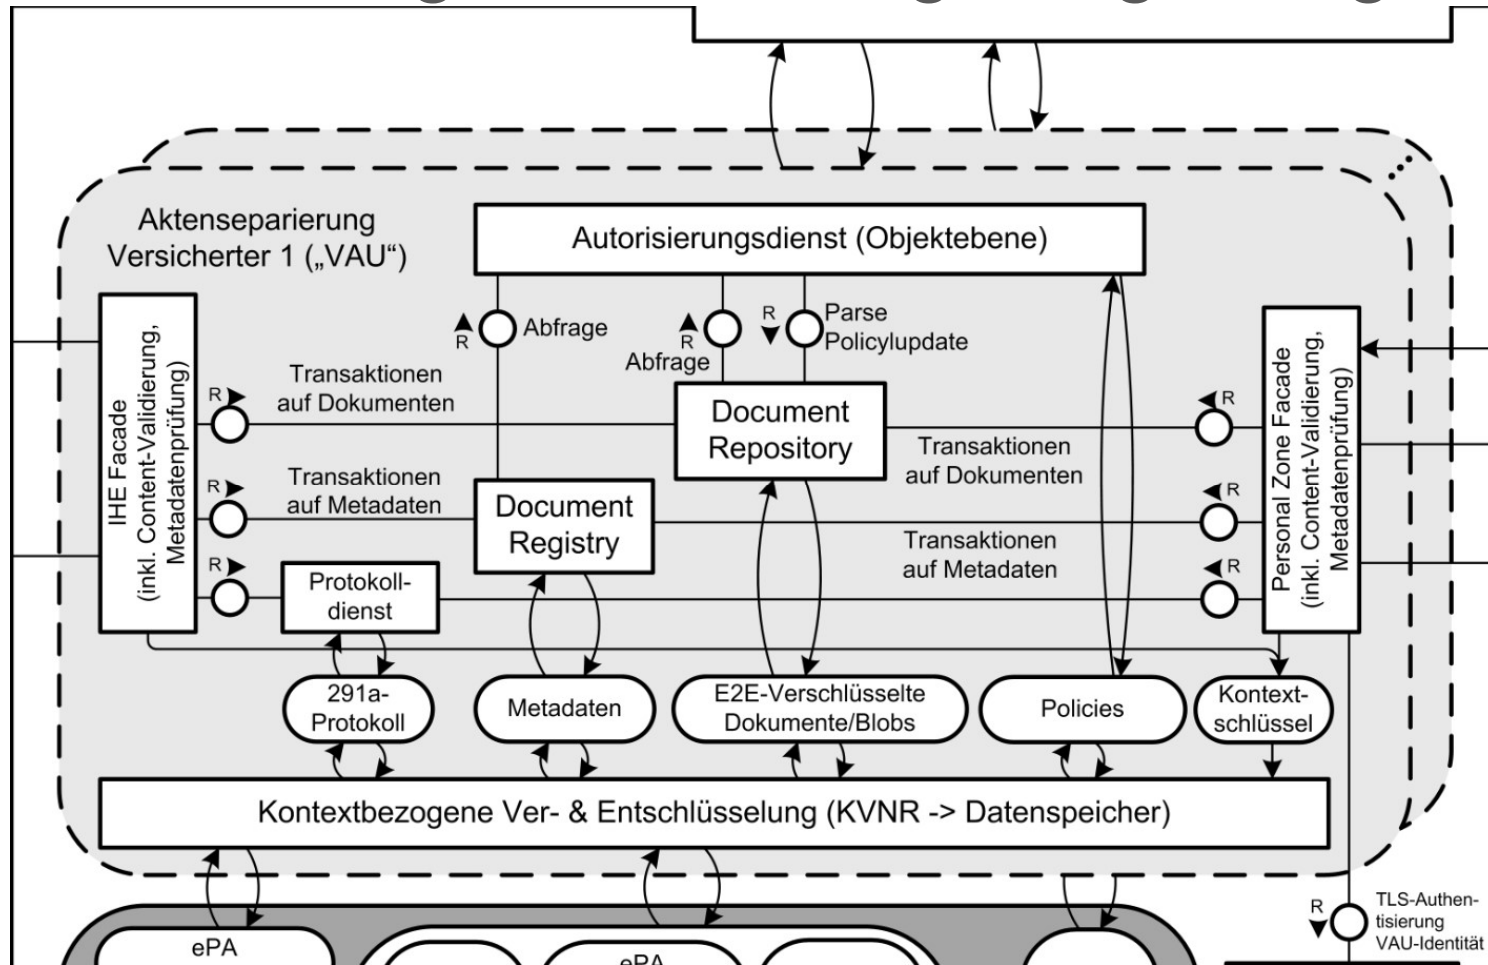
Aktenseparierung Versicherter 1 („VAU“)

Autorisierungsdienst (Objektebene)

R Abfrage

R Abfrage

R Parse Policylupdate

IHE Facade (inkl. Content-Validierung, Metadatenprüfung)

R Transaktionen auf Dokumenten

R Transaktionen auf Metadaten

R

Document Repository

Document Registry

Protokolldienst

Transaktionen auf Dokumenten

Transaktionen auf Metadaten

R

R

R

Personal Zone Facade (inkl. Content-Validierung, Metadatenprüfung)

291a-Protokoll

Metadaten

E2E-Verschlüsselte Dokumente/Blobs

Policies

Kontextschlüssel

Kontextbezogene Ver- & Entschlüsselung (KVNR -> Datenspeicher)

R TLS-Authentisierung VAU-Identität

ePA

ePA